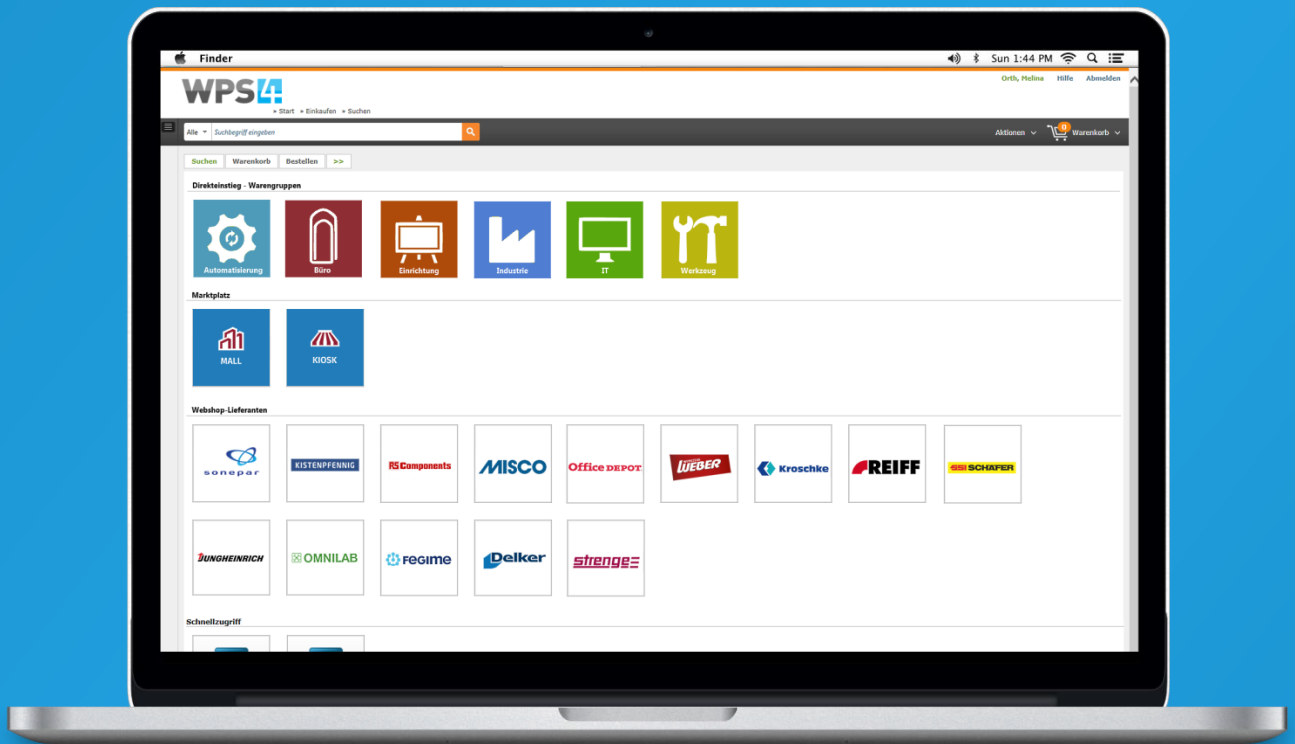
Finder

Sun 1:44 PM

WPS4

» Start » Einkaufen » Suchen

Orth, Melina Hilfe Abmelden

Alle Suchbegriff eingeben

Aktionen 0 Warenkorb

Suchen Warenkorb Bestellen >>

Direkteinstieg - Warengruppen

Automatisierung
Büro
Einrichtung
Industrie
IT
Werkzeug

Marktplatz

MALL
KIOSK

Webshop-Lieferanten

sonepar
KISTENPFENNIG
RS Components
MISCO
Office DEPOT
WEBER
Kroschke
REIFF
SSI SCHÄFER
JUNGHEINRICH
OMNILAB
FEGIME
Delker
strenge

Schnellzugriff